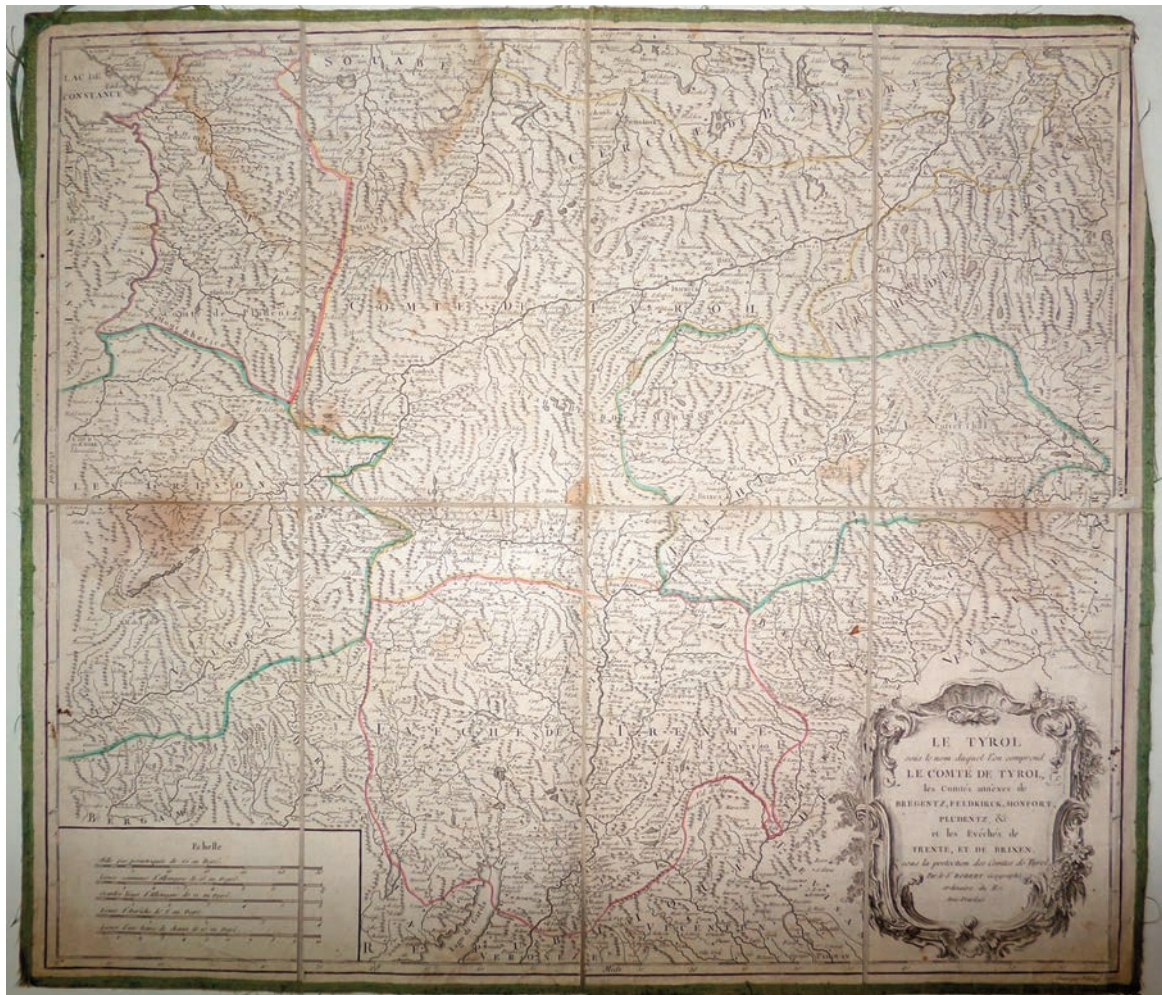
LE TYROL
sous le nom duquel l'on comprend
LE COMTÉ DE TYROL,
les Comtés annexes de
BREGENTZ, FELDKIRCK, HONFORT,
PLUDENTZ, &c.
et les Evêchés de
TRENTE, ET DE BRIXEN,
sous la protection des Comtes de Tyrol.
Par le S. ROBERT Géographe
ordinaire du Roi
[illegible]

LAC DE CONSTANCE

SOUABE

CERCLE DE BAVIERE

COMTÉ DE TYROL

LE GRISON

EVÊCHÉ DE TRENTE

BERGAM

Echelle
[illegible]
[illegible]
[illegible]
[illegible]
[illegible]